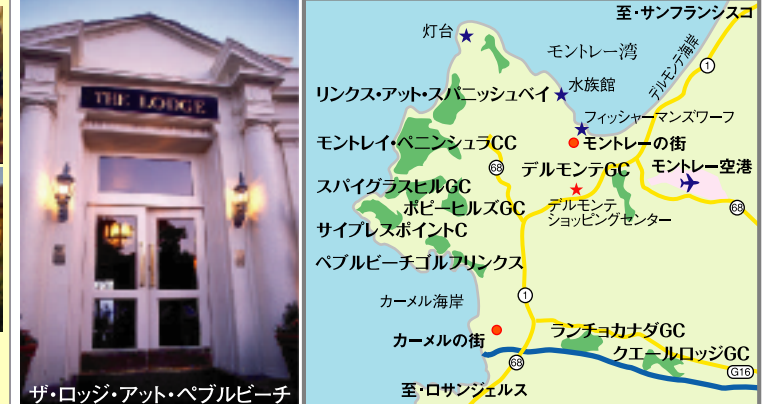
THE LODGE

ザ・ロッジ・アット・ペブルビーチ

至・サンフランシスコ
灯台
モントレー湾
デルモンテ海岸
1
リンクス・アット・スパニッシュベイ
水族館
フィッシャーマンズワーフ
モントレイ・ペニンシュラCC
モントレーの街
68
デルモンテGC
モントレー空港
スパイグラスヒルGC
デルモンテ
ショッピングセンター
ポピーヒルズGC
68
サイプレスポイントC
ペブルビーチゴルフリンクス
1
カーメル海岸
ランチョカナダGC
カーメルの街
68
クエールロッジGC
G16
至・ロサンジェルス